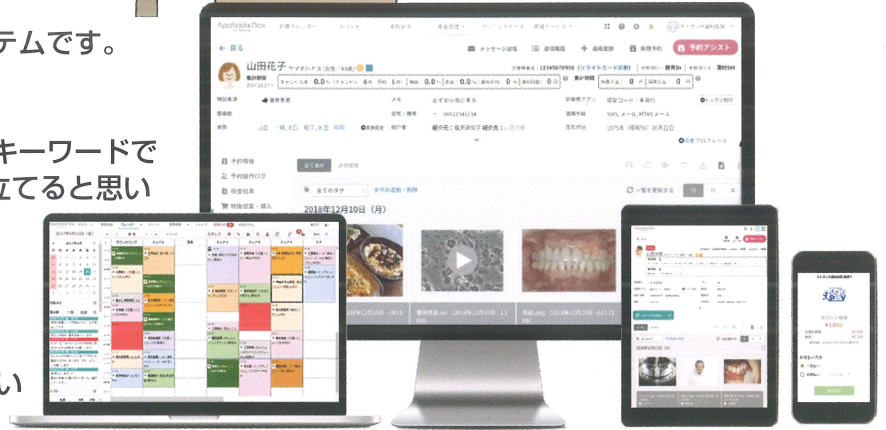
テムです。

キーワードで
立てると思い

い

Apotool&Box
診療カレンダー
← 戻る
メッセージ送信
追加履歴
+ 連絡登録
新規予約
予約アシスト
山田花子 ヤマダハナコ
キャンセル率 0.0%
予約情報
予約操作ログ
検査結果
物販提案・購入
全て表示
全てのタグ
2018年12月10日（月）
2018年12月10日